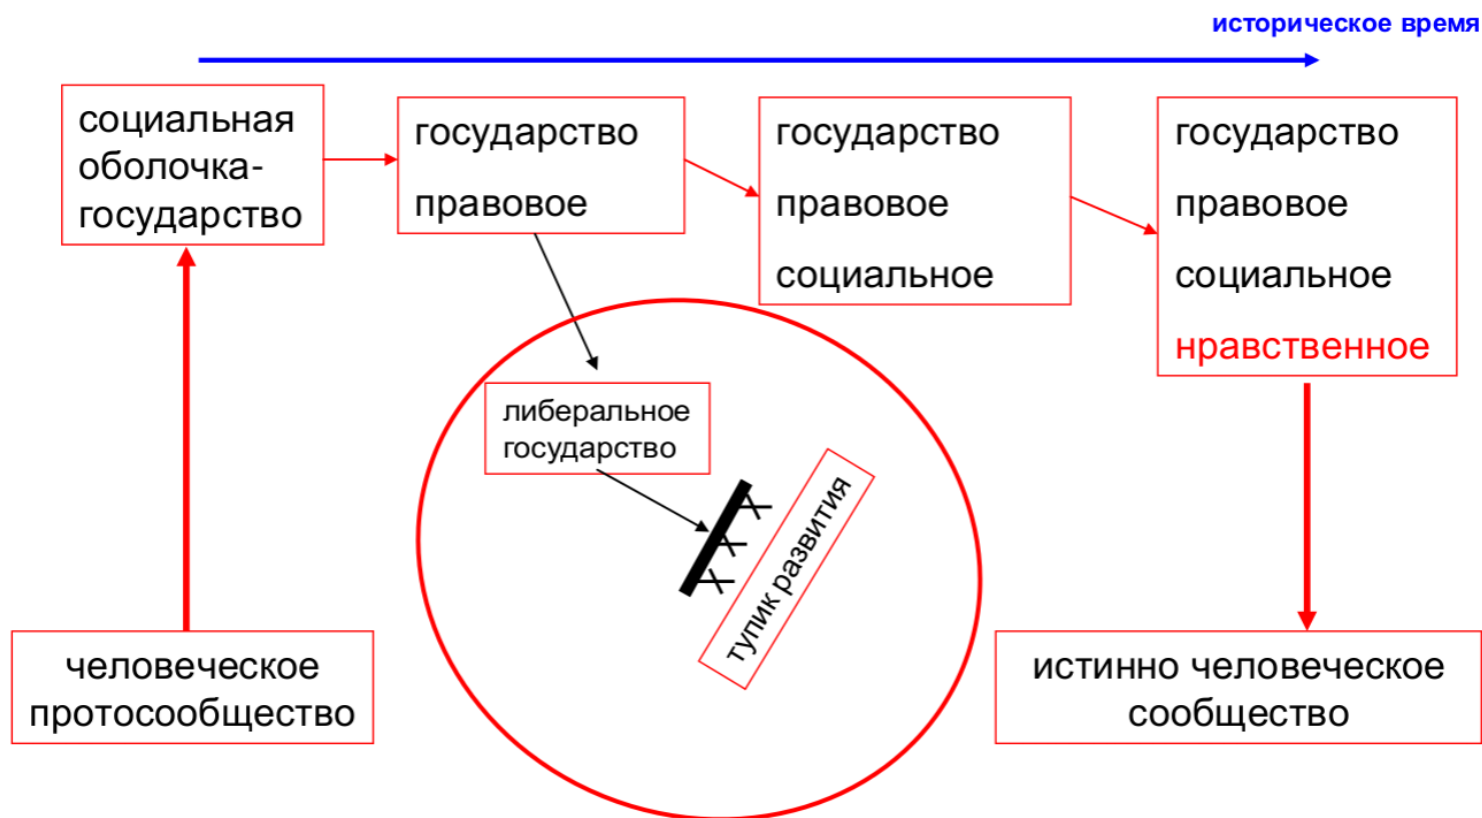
историческое время

социальная оболочка-государство

государство
правовое

государство
правовое
социальное

государство
правовое
социальное
нравственное

либеральное государство

тупик развития

человеческое протосообщество

истинно человеческое сообщество